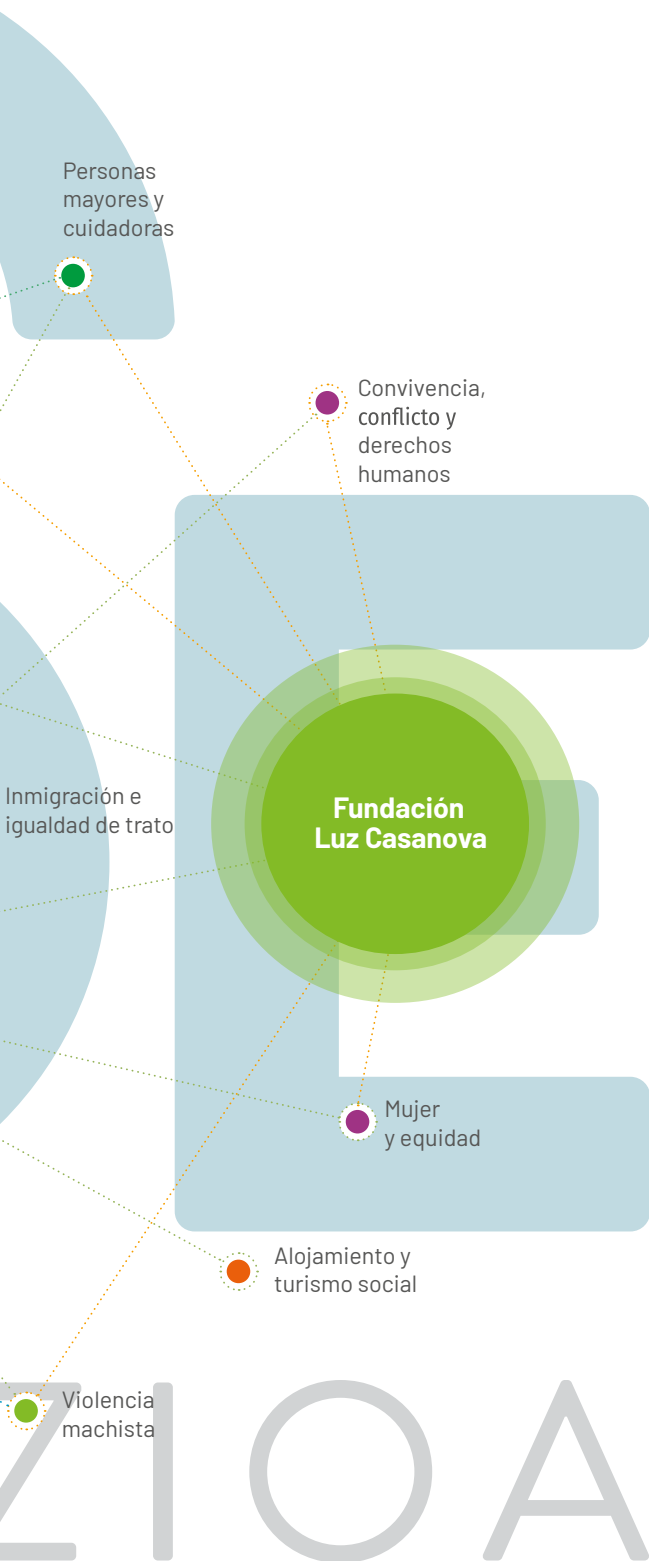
Personas mayores y cuidadoras

Convivencia, conflicto y derechos humanos

Inmigración e igualdad de trato

Fundación Luz Casanova

Mujer y equidad

Alojamiento y turismo social

Violencia machista

ZIOA